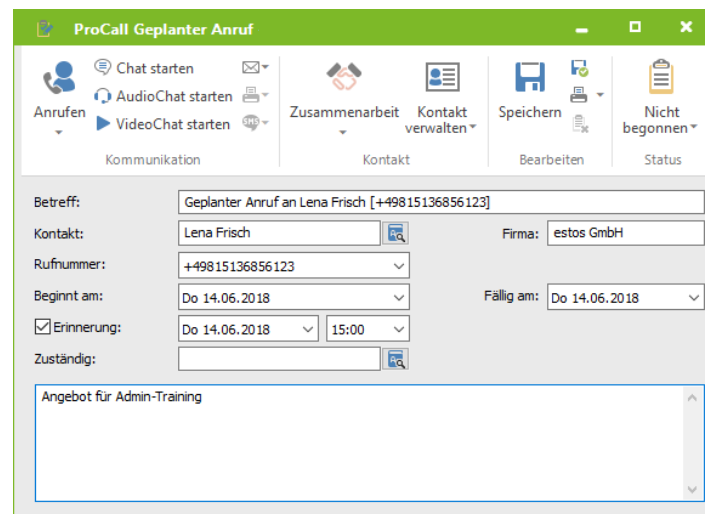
ProCall Geplanter Anruf

Anrufen
Chat starten
AudioChat starten
VideoChat starten
Kommunikation

Zusammenarbeit
Kontakt verwalten
Kontakt

Speichern
Bearbeiten

Nicht begonnen
Status

Betreff: Geplanter Anruf an Lena Frisch [+49815136856123]
Kontakt: Lena Frisch
Firma: estos GmbH
Rufnummer: +49815136856123
Beginnt am: Do 14.06.2018
Fällig am: Do 14.06.2018
Erinnerung: Do 14.06.2018 15:00
Zuständig:

Angebot für Admin-Training